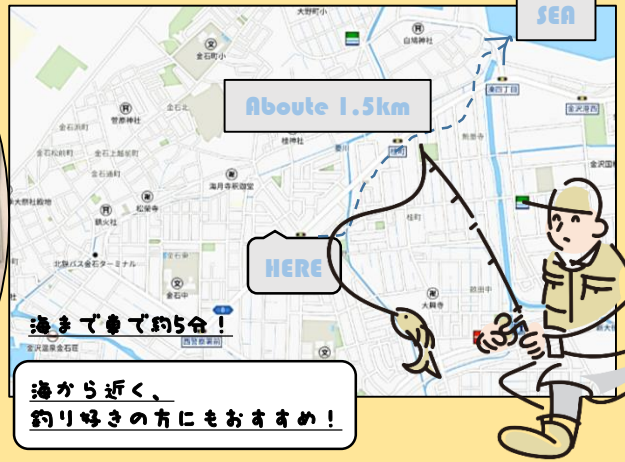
SEA

Aboute 1.5km

HERE

海まで車で約5分！

海から近く、
釣り好きの方にもおすすめ！

大野町小
白鳩神社
金石町小
金石西1
菅原神社
金石東1
金石北1
海月寺前
金石通
松栄寺
鶴寿寺
北鉄バス金石ターミナル
金石下
金石西
大野町
海月寺前
大稲寺
金沢港西
金沢港前
西警察署前
金沢港大野
金沢医療センター前
問屋
金沢港出
金石中